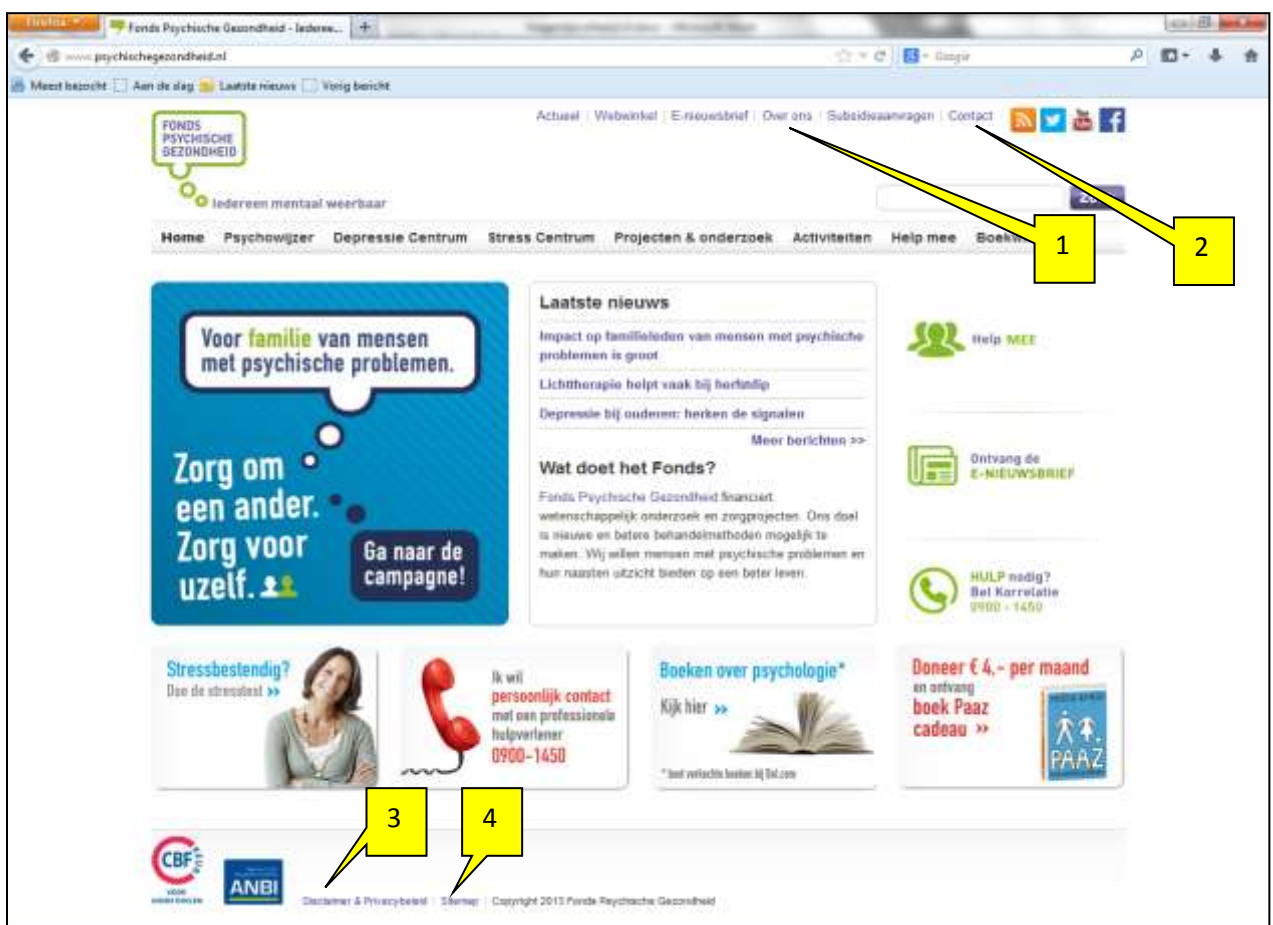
Firefox | Fonds Psychische Gezondheid - Iedere... | +

www.psychischegezondheid.nl

Google

Meest bezocht | Aan de slag | Laatste nieuws | Vorig bericht

FONDS PSYCHISCHE GEZONDHEID

Iedereen mentaal weerbaar

Actueel | Webwinkel | E-nieuwsbrief | Over ons | Subsidieaanvragen | Contact

Zoek

Home | Psychowijzer | Depressie Centrum | Stress Centrum | Projecten & onderzoek | Activiteiten | Help mee | Boekw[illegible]

1

2

Voor familie van mensen met psychische problemen.

Zorg om een ander. Zorg voor uzelf.

Ga naar de campagne!

Laatste nieuws

Impact op familieleden van mensen met psychische problemen is groot

Lichttherapie helpt vaak bij herfstdip

Depressie bij ouderen: herken de signalen

Meer berichten >>

Wat doet het Fonds?

Fonds Psychische Gezondheid financiert wetenschappelijk onderzoek en zorgprojecten. Ons doel is nieuwe en betere behandelmethoden mogelijk te maken. Wij willen mensen met psychische problemen en hun naasten uitzicht bieden op een beter leven.

Help MEE

Ontvang de E-NIEUWSBRIEF

HULP nodig? Bel Korrelatie 0900 - 1450

Stressbestendig? Doe de stresstest >>

Ik wil persoonlijk contact met een professionele hulpverlener 0900-1450

Boeken over psychologie* Kijk hier >>

* met verlaagde boeken bij Bol.com

Doneer € 4,- per maand en ontvang boek Paaz cadeau >>

PAAZ

3

4

CBF

ANBI

Disclaimer & Privacybeleid | Sitemap | Copyright 2013 Fonds Psychische Gezondheid